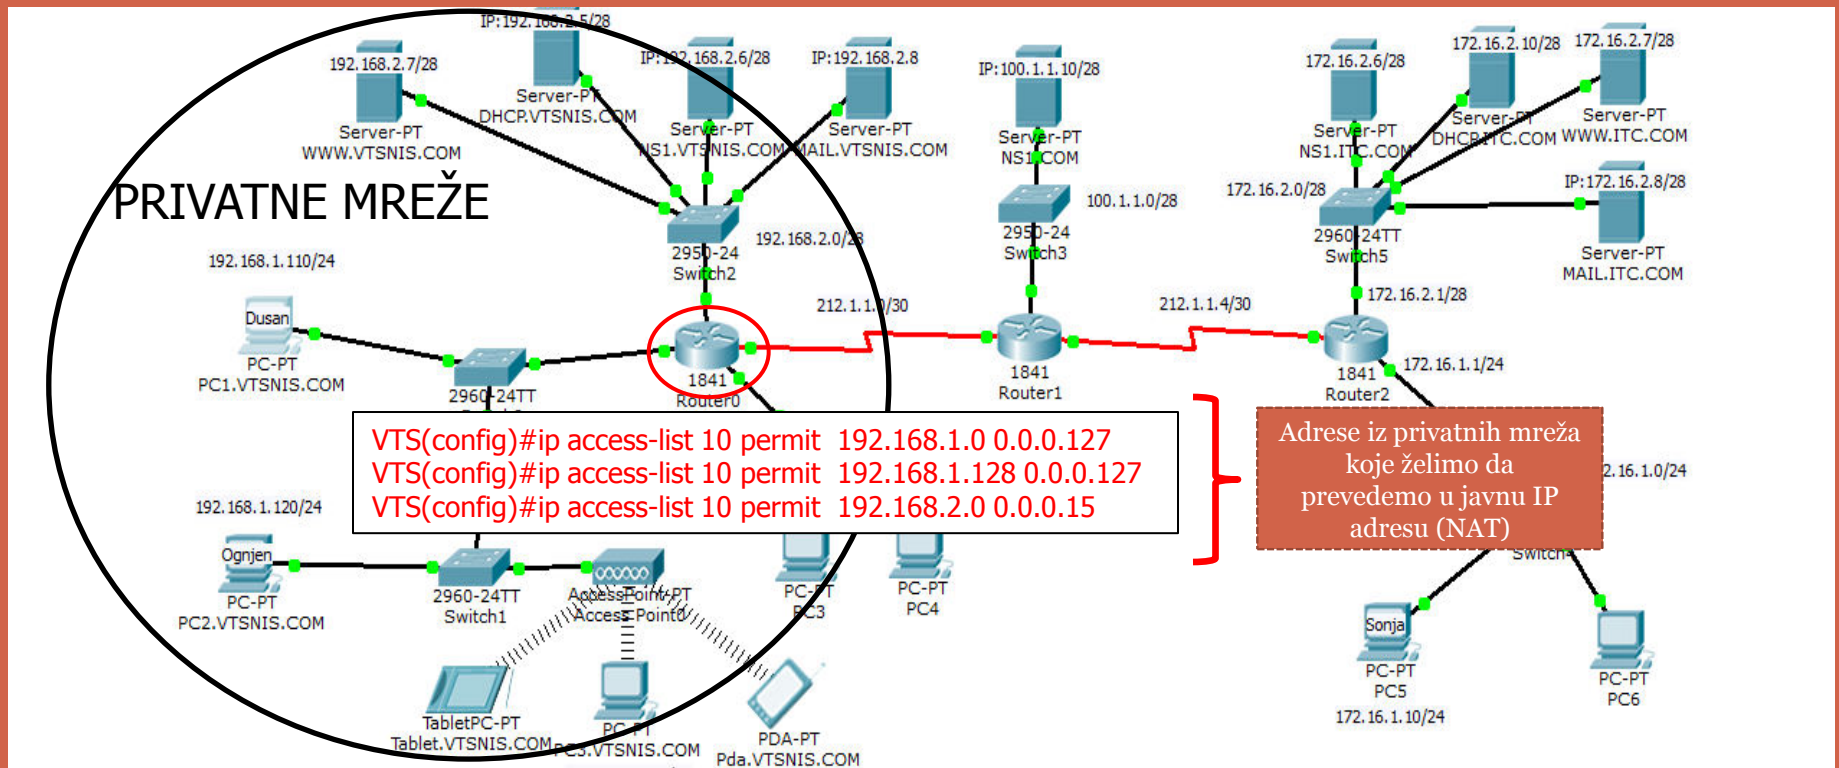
IP:192.168.2.5/28
192.168.2.7/28
Server-PT
DHCP.VTSNIS.COM
IP:192.168.2.6/28
IP:192.168.2.8
Server-PT
WWW.VTSNIS.COM
Server-PT
NS1.VTSNIS.COM
Server-PT
MAIL.VTSNIS.COM
IP:100.1.1.10/28
Server-PT
NS1.COM
100.1.1.0/28
2950-24
Switch3
172.16.2.6/28
172.16.2.10/28
172.16.2.7/28
Server-PT
NS1.ITC.COM
Server-PT
DHCP.ITC.COM
Server-PT
WWW.ITC.COM
172.16.2.0/28
IP:172.16.2.8/28
2960-24TT
Switch5
Server-PT
MAIL.ITC.COM
172.16.2.1/28

PRIVATNE MREŽE

192.168.1.110/24
2950-24
Switch2
192.168.2.0/28
212.1.1.0/30
212.1.1.4/30
Dusan
PC-PT
PC1.VTSNIS.COM
2960-24TT
1841
Router0
1841
Router1
1841
Router2
172.16.1.1/24

VTS(config)#ip access-list 10 permit 192.168.1.0 0.0.0.127
VTS(config)#ip access-list 10 permit 192.168.1.128 0.0.0.127
VTS(config)#ip access-list 10 permit 192.168.2.0 0.0.0.15

Adrese iz privatnih mreža koje želimo da prevedemo u javnu IP adresu (NAT)

2.16.1.0/24
Switch4
192.168.1.120/24
Ognjen
PC-PT
PC2.VTSNIS.COM
2960-24TT
Switch1
AccessPoint-PT
Access Point0
PC-PT
PC3
PC-PT
PC4
Sonja
PC-PT
PC5
172.16.1.10/24
PC-PT
PC6
TabletPC-PT
Tablet.VTSNIS.COM
PC-PT
PC3.VTSNIS.COM
PDA-PT
Pda.VTSNIS.COM